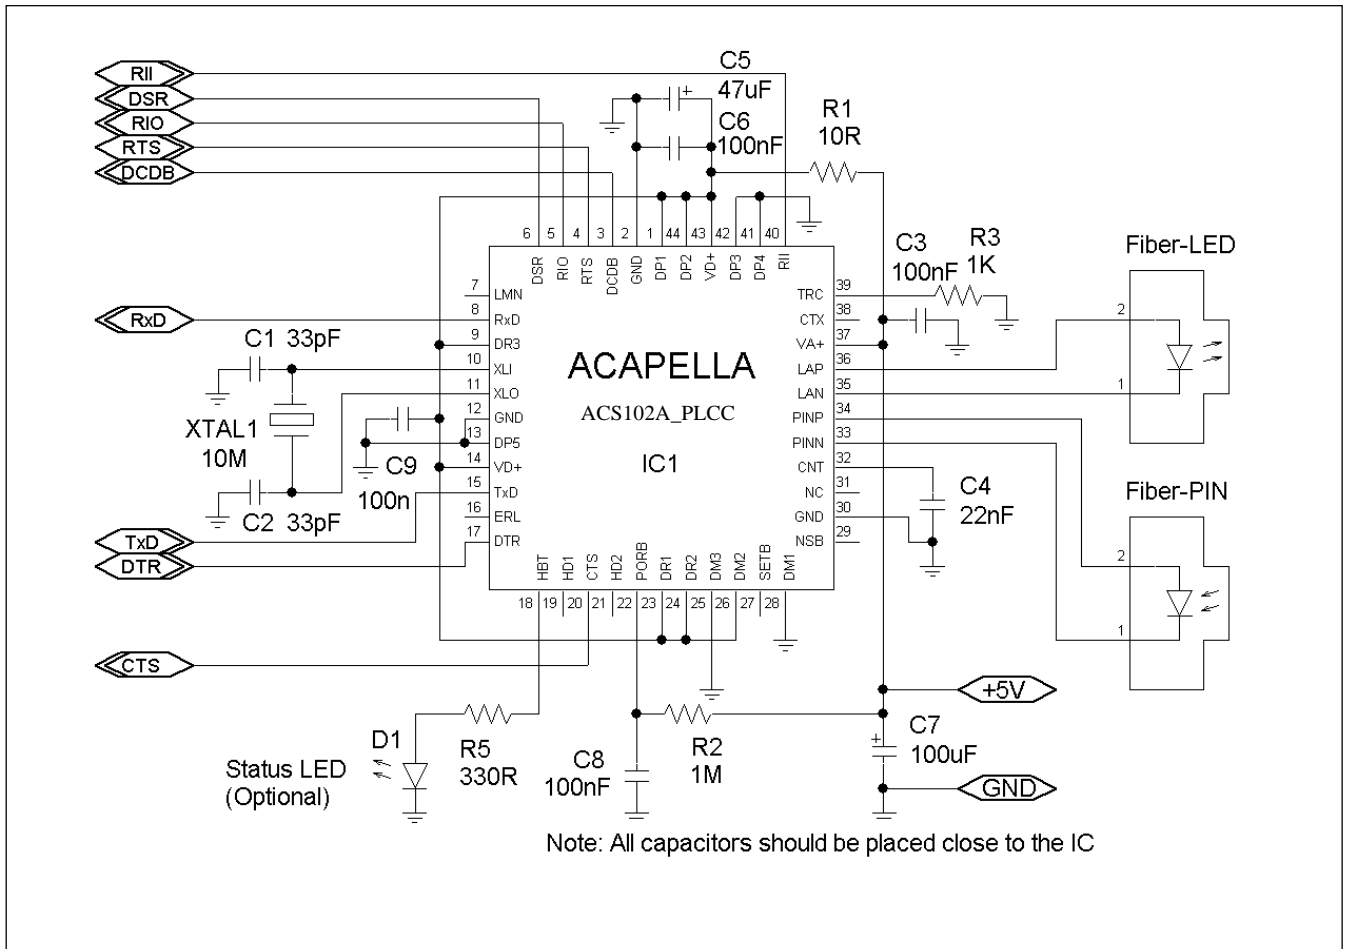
RII
DSR
RIO
RTS
DCDB

C5
47uF
C6
100nF
R1
10R

6 5 4 3 2 1 44 43 42 41 40
DSR RIO RTS DCDB GND DP1 DP2 VD+ DP3 DP4 RII

C3
100nF
R3
1K

Fiber-LED

RxD

7 LMN
8 RxD
9 DR3
10 XLI
11 XLO
12 GND
13 DP5
14 VD+
15 TxD
16 ERL
17 DTR

C1 33pF
XTAL1
10M
C2 33pF
C9
100n

ACAPELLA
ACS102A_PLCC
IC1

TRC 39
CTX 38
VA+ 37
LAP 36
LAN 35
PINP 34
PINN 33
CNT 32
NC 31
GND 30
NSB 29

2
1

C4
22nF

Fiber-PIN

2
1

TxD
DTR

HBT HD1 CTS HD2 PORB DR1 DR2 DM3 DM2 SETB DM1
18 19 20 21 22 23 24 25 26 27 28

CTS

+5V

D1
Status LED
(Optional)
R5
330R
C8
100nF
R2
1M
C7
100uF

GND

Note: All capacitors should be placed close to the IC